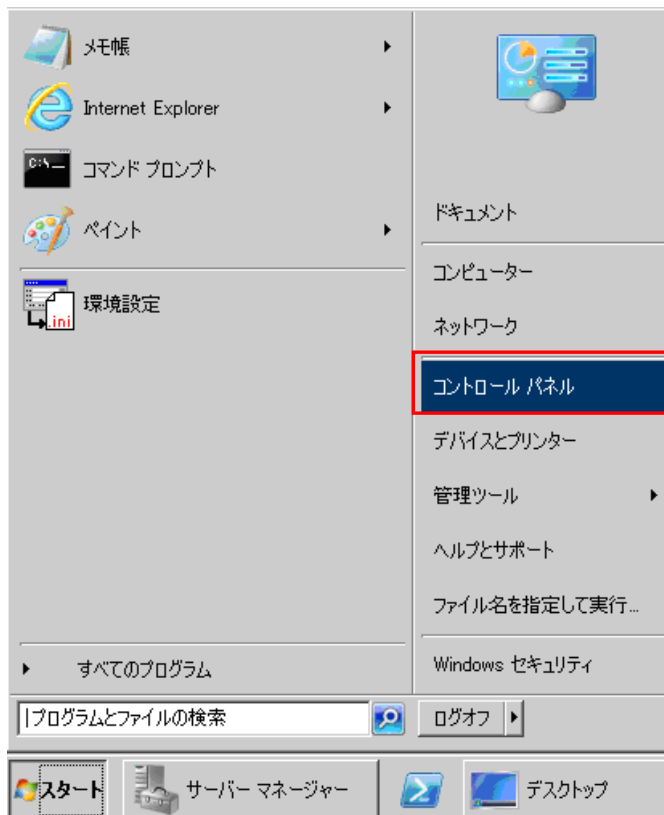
メモ帳

Internet Explorer

C:\_ コマンド プロンプト

ペイント

.ini 環境設定

すべてのプログラム

プログラムとファイルの検索

ドキュメント

コンピューター

ネットワーク

コントロール パネル

デバイスとプリンター

管理ツール

ヘルプとサポート

ファイル名を指定して実行...

Windows セキュリティ

ログオフ

スタート

サーバー マネージャー

デスクトップ